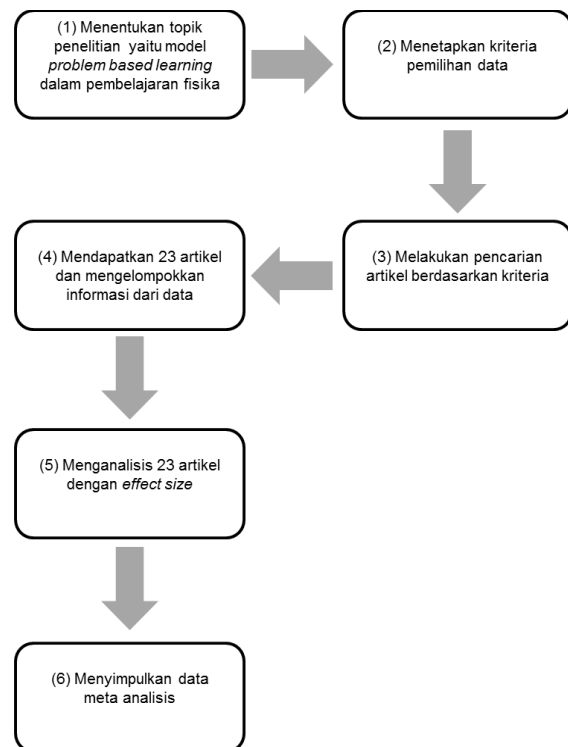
(1) Menentukan topik penelitian yaitu model *problem based learning* dalam pembelajaran fisika

(2) Menetapkan kriteria pemilihan data

(3) Melakukan pencarian artikel berdasarkan kriteria

(4) Mendapatkan 23 artikel dan mengelompokkan informasi dari data

(5) Menganalisis 23 artikel dengan *effect size*

(6) Menyimpulkan data meta analisis